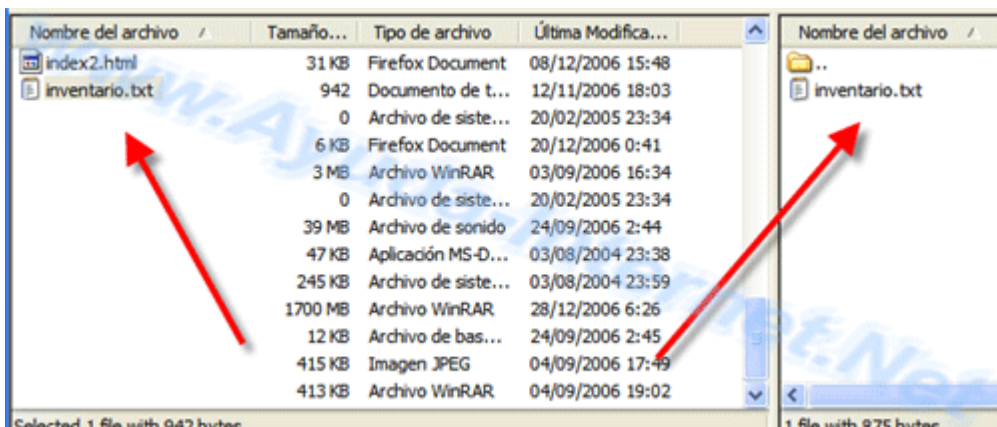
| Nombre del archivo | Tamaño... | Tipo de archivo | Última Modifica... |
|---|---|---|---|
| index2.html | 31 KB | Firefox Document | 08/12/2006 15:48 |
| inventario.txt | 942 | Documento de t... | 12/11/2006 18:03 |
| | 0 | Archivo de siste... | 20/02/2005 23:34 |
| | 6 KB | Firefox Document | 20/12/2006 0:41 |
| | 3 MB | Archivo WinRAR | 03/09/2006 16:34 |
| | 0 | Archivo de siste... | 20/02/2005 23:34 |
| | 39 MB | Archivo de sonido | 24/09/2006 2:44 |
| | 47 KB | Aplicación MS-D... | 03/08/2004 23:38 |
| | 245 KB | Archivo de siste... | 03/08/2004 23:59 |
| | 1700 MB | Archivo WinRAR | 28/12/2006 6:26 |
| | 12 KB | Archivo de bas... | 24/09/2006 2:45 |
| | 415 KB | Imagen JPEG | 04/09/2006 17:49 |
| | 413 KB | Archivo WinRAR | 04/09/2006 19:02 |

Selected 1 file with 942 bytes

| Nombre del archivo |
|---|
| .. |
| inventario.txt |

1 file with 875 bytes

www.AyudaInternet.Net